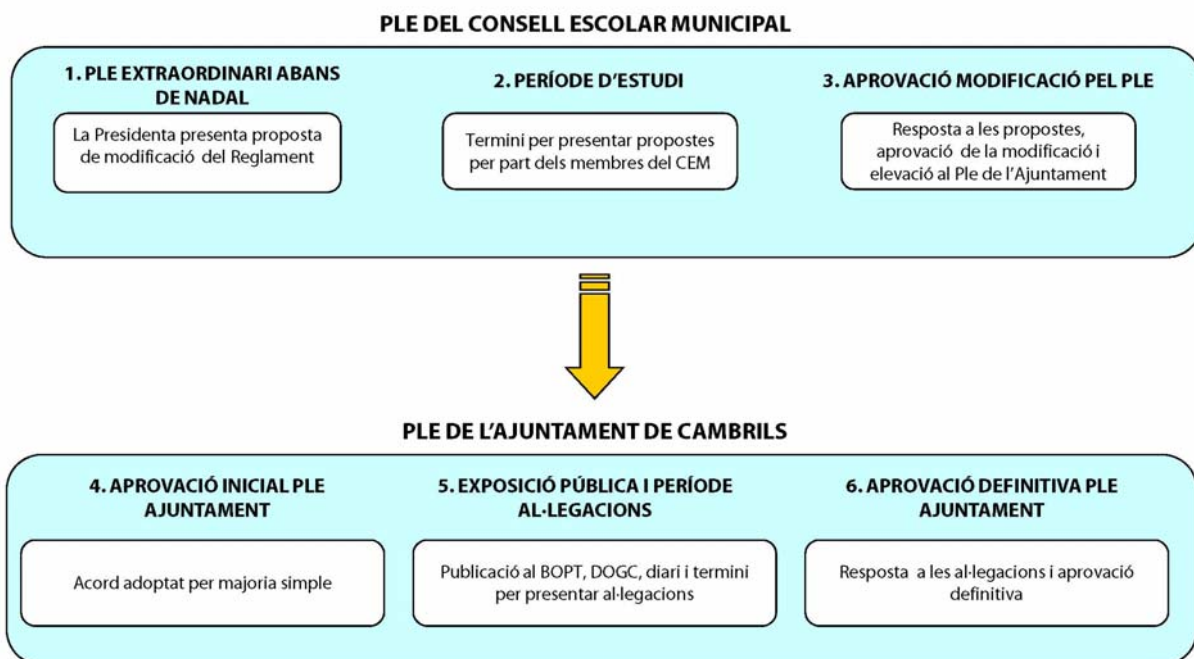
PLE DEL CONSELL ESCOLAR MUNICIPAL

1. PLE EXTRAORDINARI ABANS DE NADAL

La Presidenta presenta proposta de modificació del Reglament

2. PERÍODE D'ESTUDI

Termini per presentar propostes per part dels membres del CEM

3. APROVACIÓ MODIFICACIÓ PEL PLE

Resposta a les propostes, aprovació de la modificació i elevació al Ple de l'Ajuntament

PLE DE L'AJUNTAMENT DE CAMBRILS

4. APROVACIÓ INICIAL PLE AJUNTAMENT

Acord adoptat per majoria simple

5. EXPOSICIÓ PÚBLICA I PERÍODE AL·LEGACIONS

Publicació al BOPT, DOGC, diari i termini per presentar al·legacions

6. APROVACIÓ DEFINITIVA PLE AJUNTAMENT

Resposta a les al·legacions i aprovació definitiva